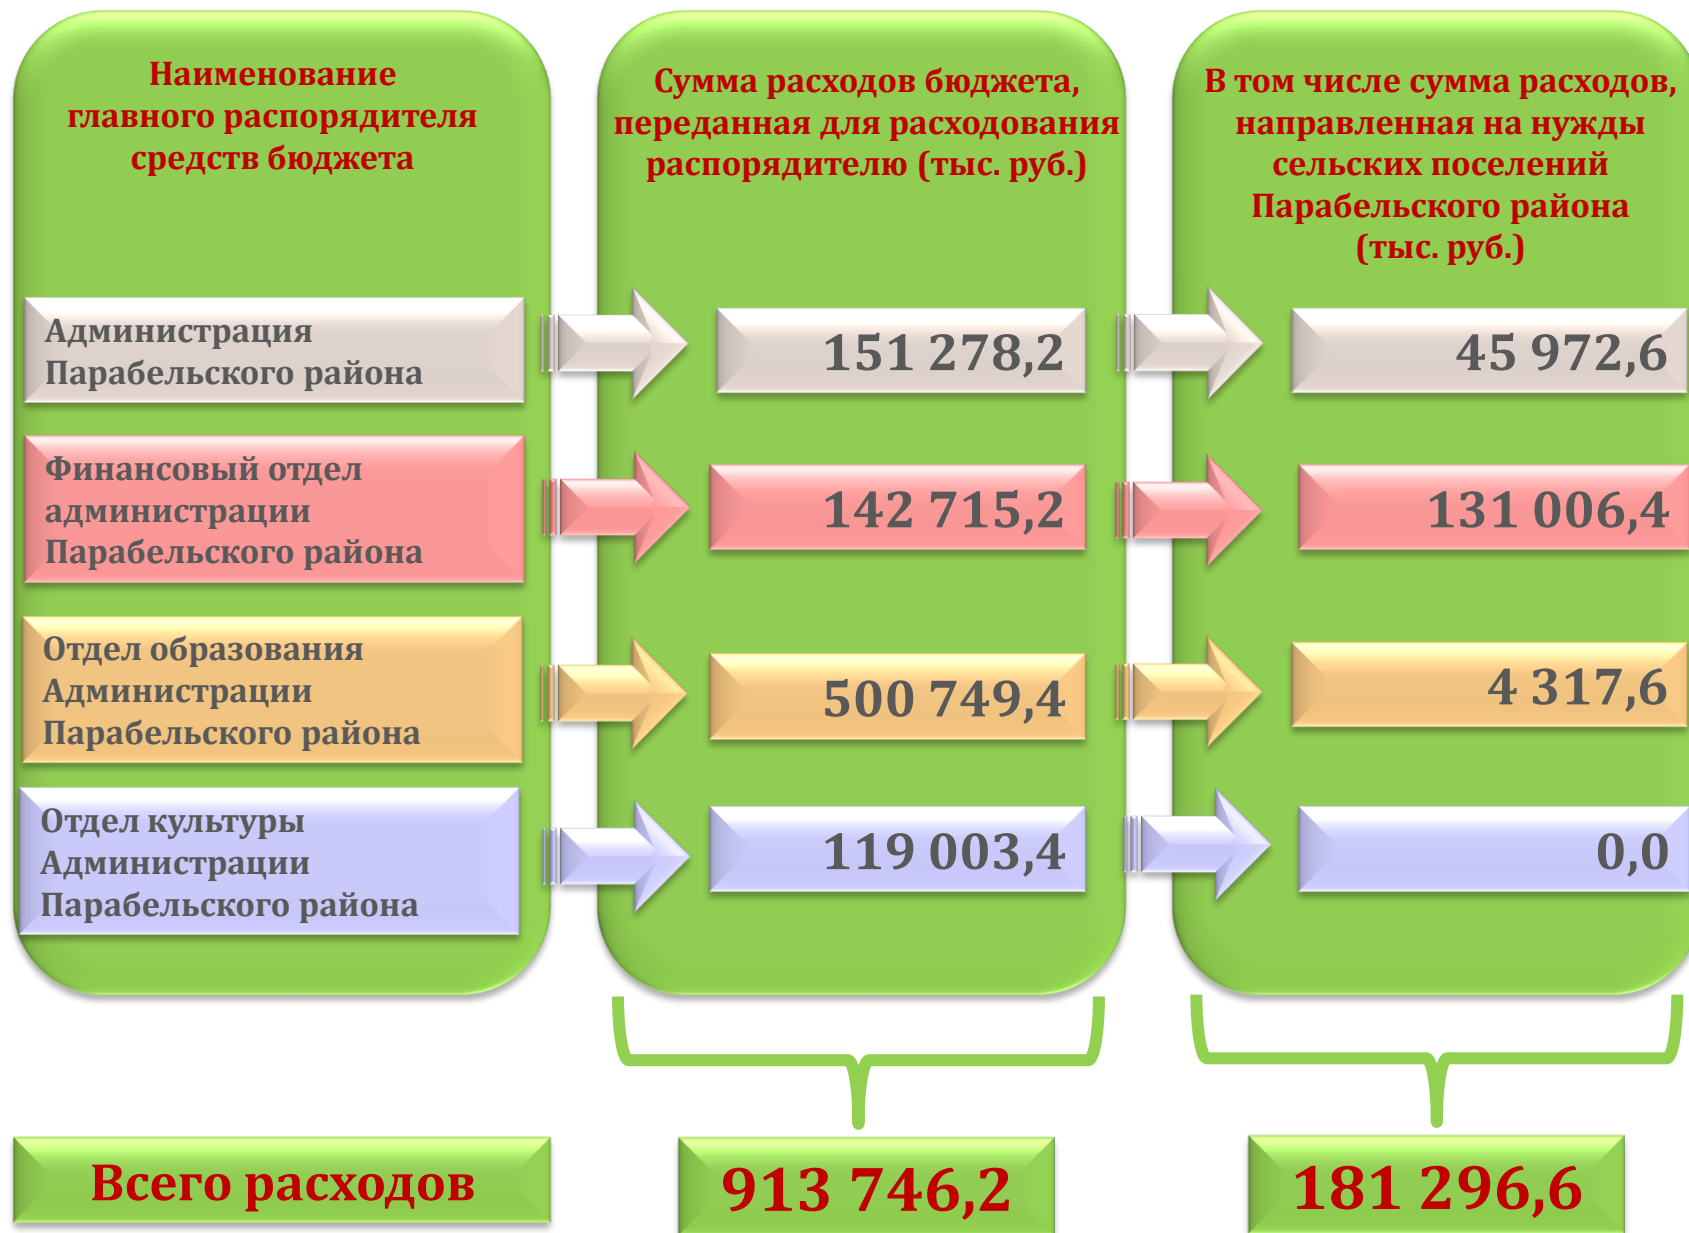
| Наименование главного распорядителя средств бюджета | Сумма расходов бюджета, переданная для расходования распорядителю (тыс. руб.) | В том числе сумма расходов, направленная на нужды сельских поселений Парабельского района (тыс. руб.) |
|---|---|---|
| Администрация Парабельского района | 151 278,2 | 45 972,6 |
| Финансовый отдел администрации Парабельского района | 142 715,2 | 131 006,4 |
| Отдел образования Администрации Парабельского района | 500 749,4 | 4 317,6 |
| Отдел культуры Администрации Парабельского района | 119 003,4 | 0,0 |
| Всего расходов | 913 746,2 | 181 296,6 |